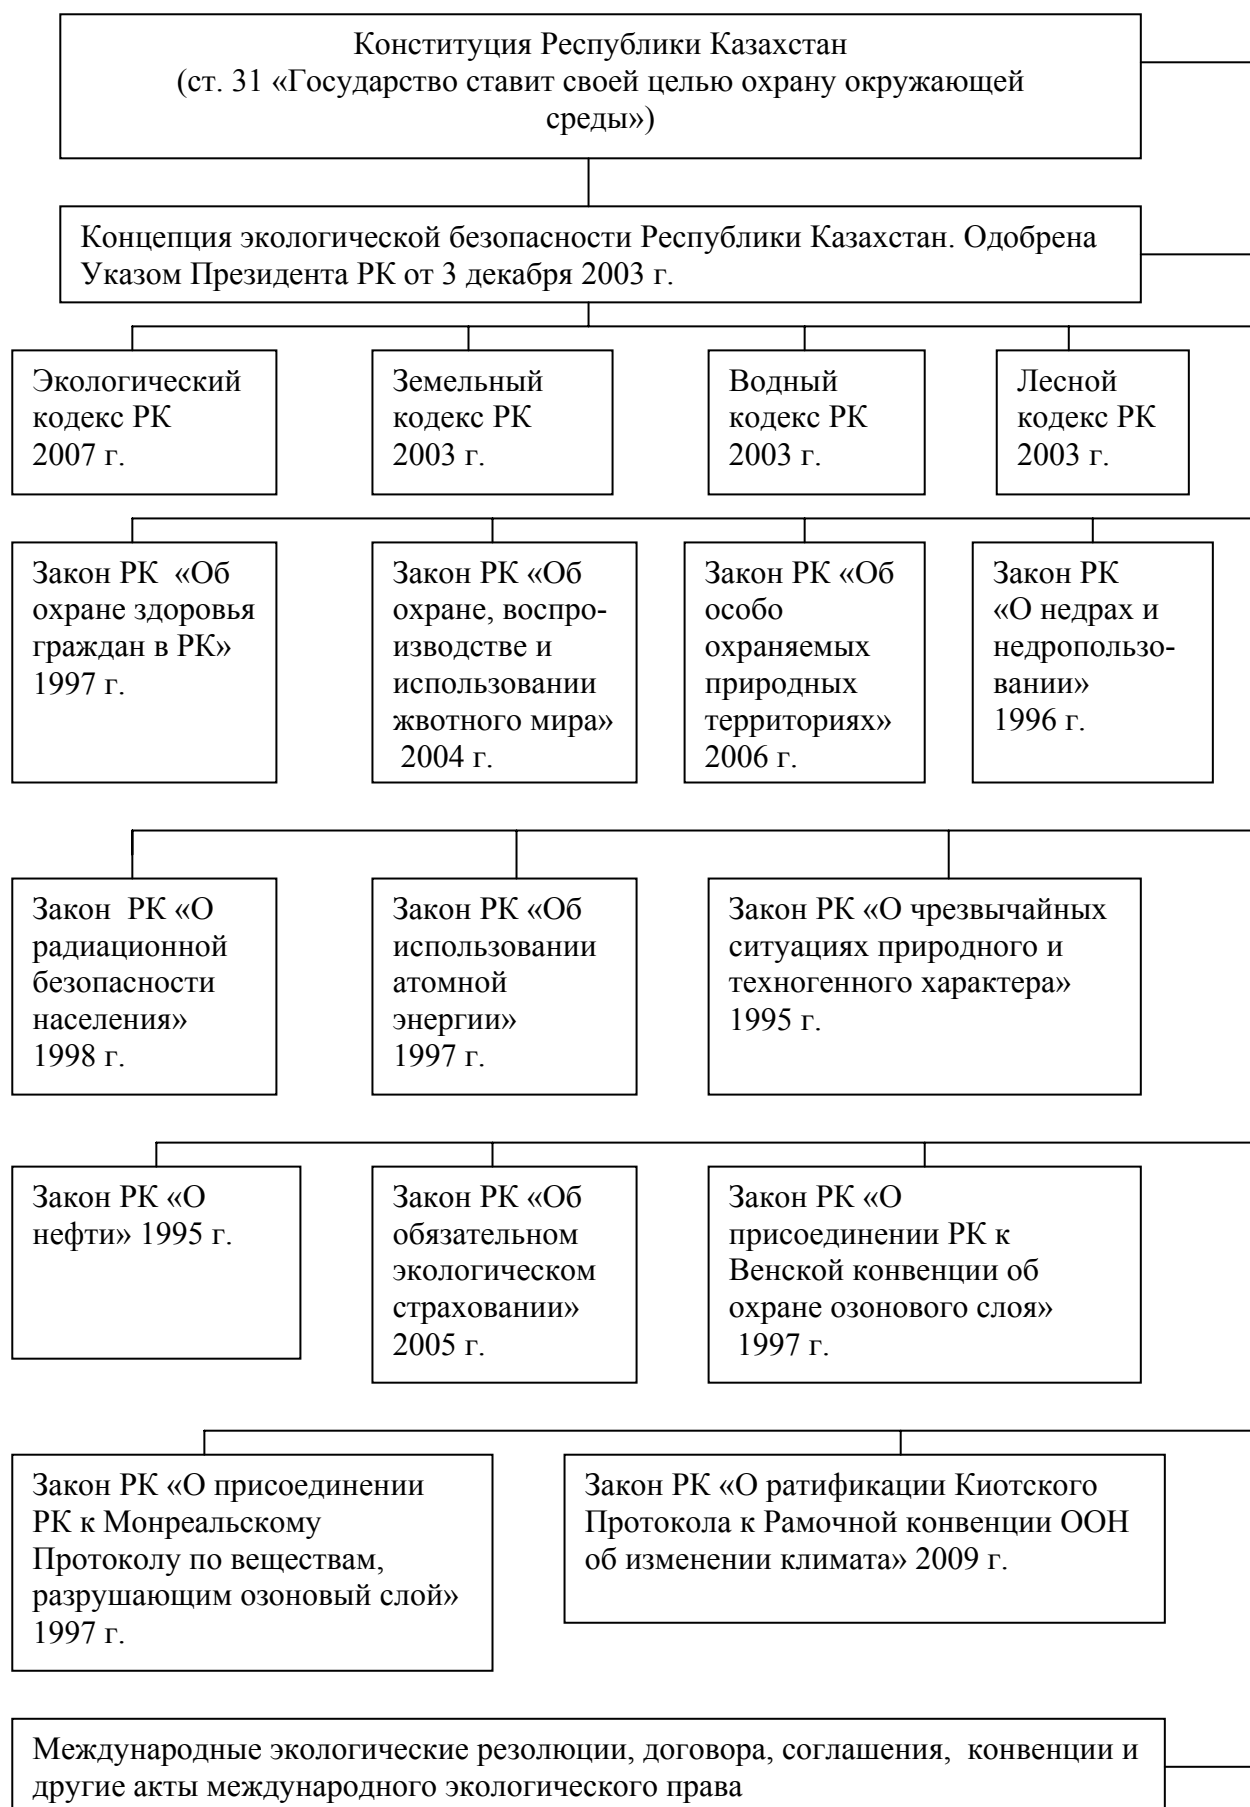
Конституция Республики Казахстан
(ст. 31 «Государство ставит своей целью охрану окружающей среды»)

Концепция экологической безопасности Республики Казахстан. Одобрена Указом Президента РК от 3 декабря 2003 г.

Экологический кодекс РК 2007 г.

Земельный кодекс РК 2003 г.

Водный кодекс РК 2003 г.

Лесной кодекс РК 2003 г.

Закон РК «Об охране здоровья граждан в РК» 1997 г.

Закон РК «Об охране, воспроизводстве и использовании жвотного мира» 2004 г.

Закон РК «Об особо охраняемых природных территориях» 2006 г.

Закон РК «О недрах и недропользовании» 1996 г.

Закон РК «О радиационной безопасности населения» 1998 г.

Закон РК «Об использовании атомной энергии» 1997 г.

Закон РК «О чрезвычайных ситуациях природного и техногенного характера» 1995 г.

Закон РК «О нефти» 1995 г.

Закон РК «Об обязательном экологическом страховании» 2005 г.

Закон РК «О присоединении РК к Венской конвенции об охране озонового слоя» 1997 г.

Закон РК «О присоединении РК к Монреальскому Протоколу по веществам, разрушающим озоновый слой» 1997 г.

Закон РК «О ратификации Киотского Протокола к Рамочной конвенции ООН об изменении климата» 2009 г.

Международные экологические резолюции, договора, соглашения, конвенции и другие акты международного экологического права